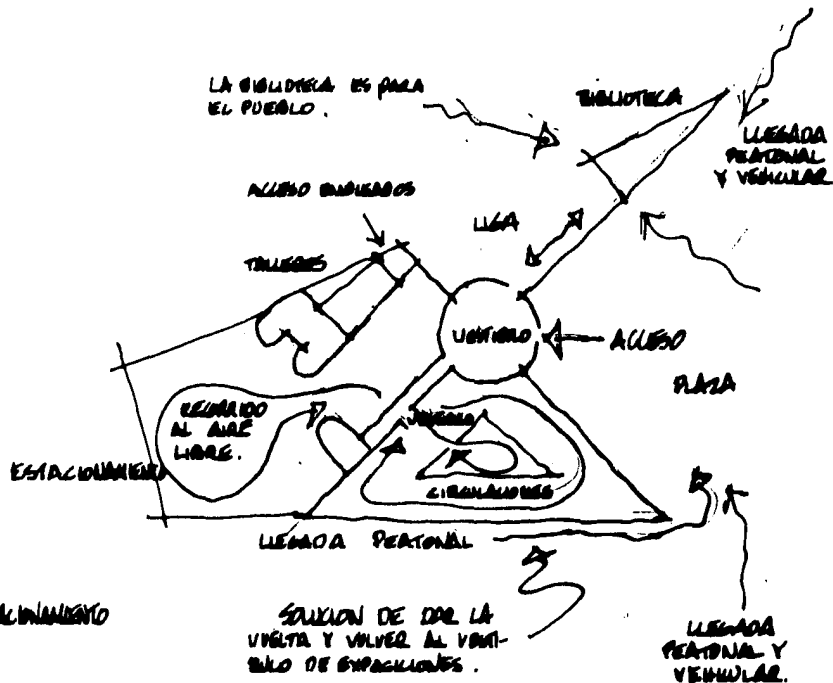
LA BIBLIOTECA ES PARA EL PUEBLO.

BIBLIOTECA

LLEGADA PEATONAL Y VEHICULAR

ACCESO EMPLEADOS

LIGA

TALLERES

VESTIBULO

ACCESO

PLAZA

RECORRIDO AL AIRE LIBRE.

JARDIN

ESTACIONAMIENTO

CIRCULACIONES

LLEGADA PEATONAL

ACIONAMIENTO

SOLUCION DE DAR LA VUELTA Y VOLVER AL VESTIBULO DE EXPOSICIONES.

LLEGADA PEATONAL Y VEHICULAR.